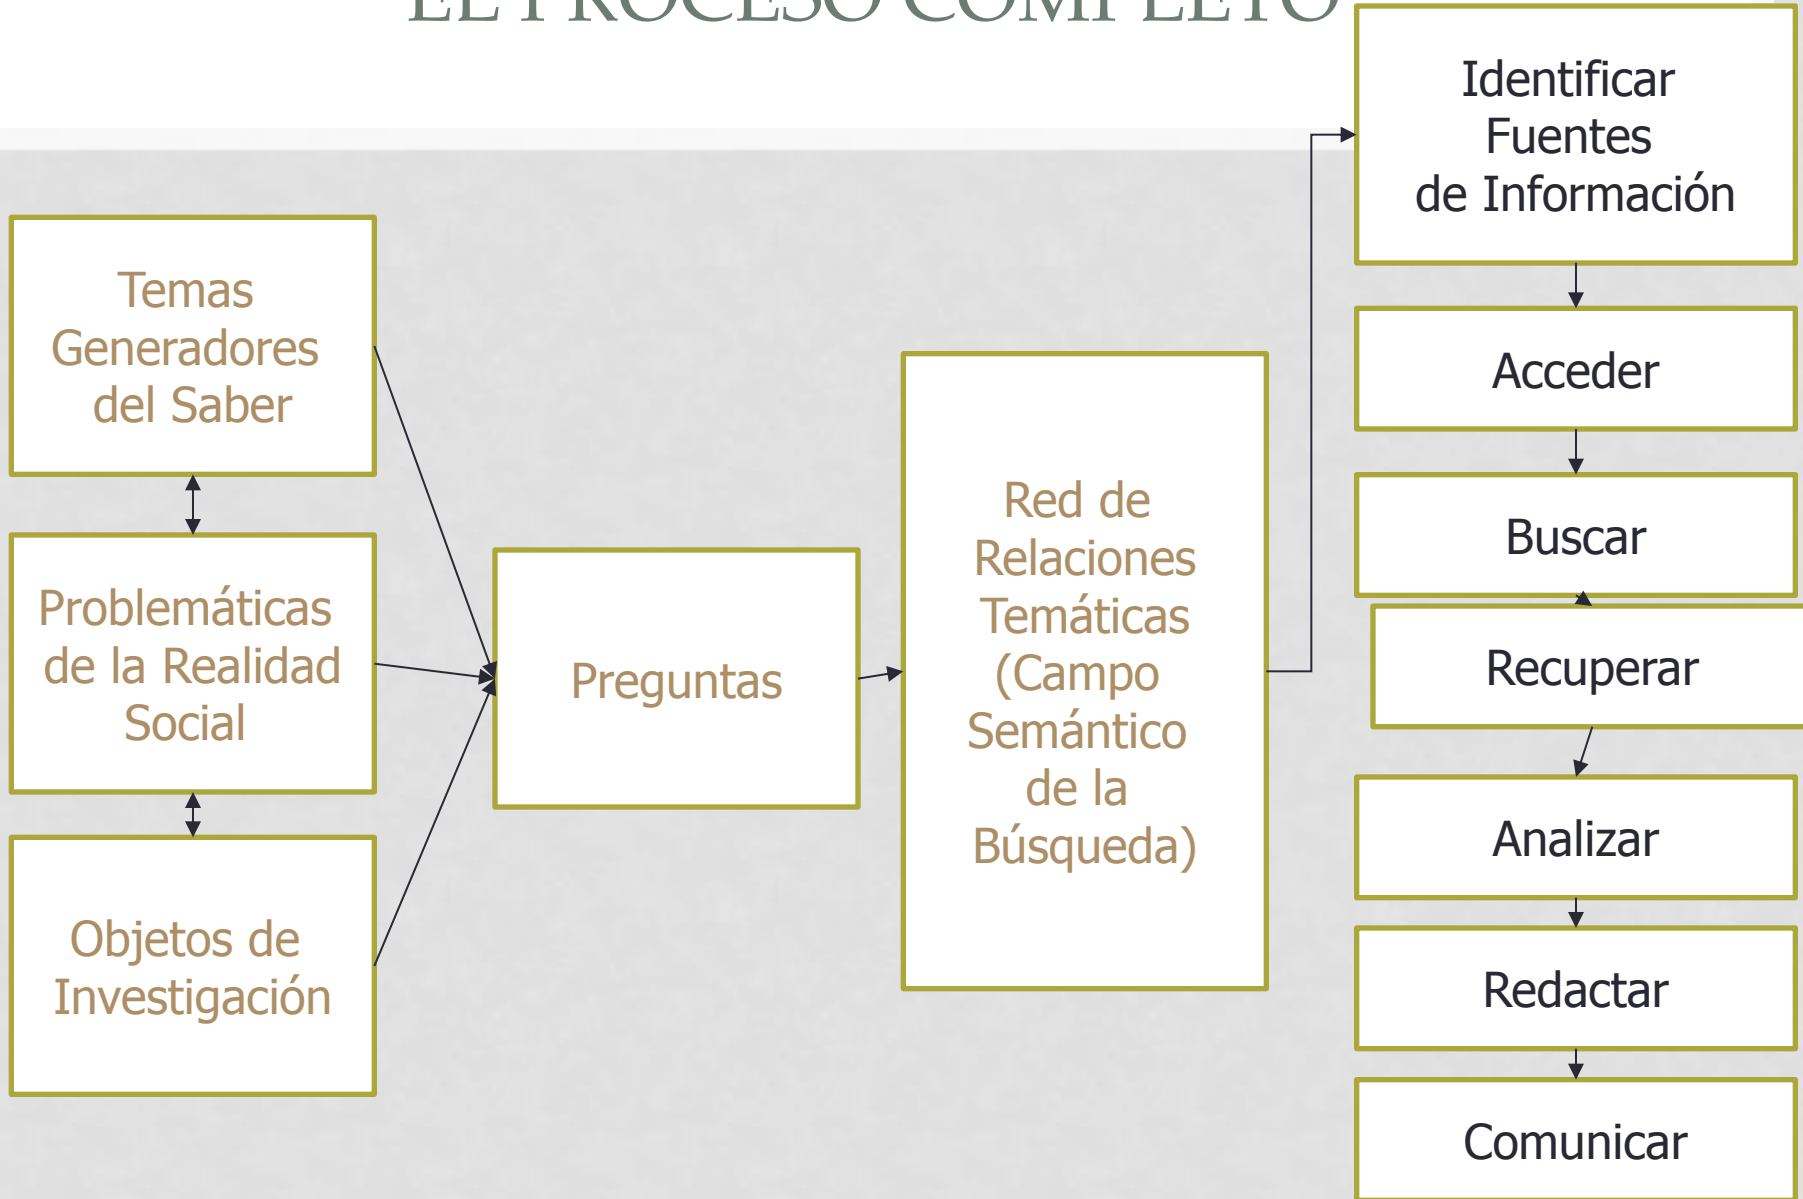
EL PROCESO COMPLETO

Temas Generadores del Saber

Problemáticas de la Realidad Social

Objetos de Investigación

Preguntas

Red de Relaciones Temáticas (Campo Semántico de la Búsqueda)

Identificar Fuentes de Información

Acceder

Buscar

Recuperar

Analizar

Redactar

Comunicar